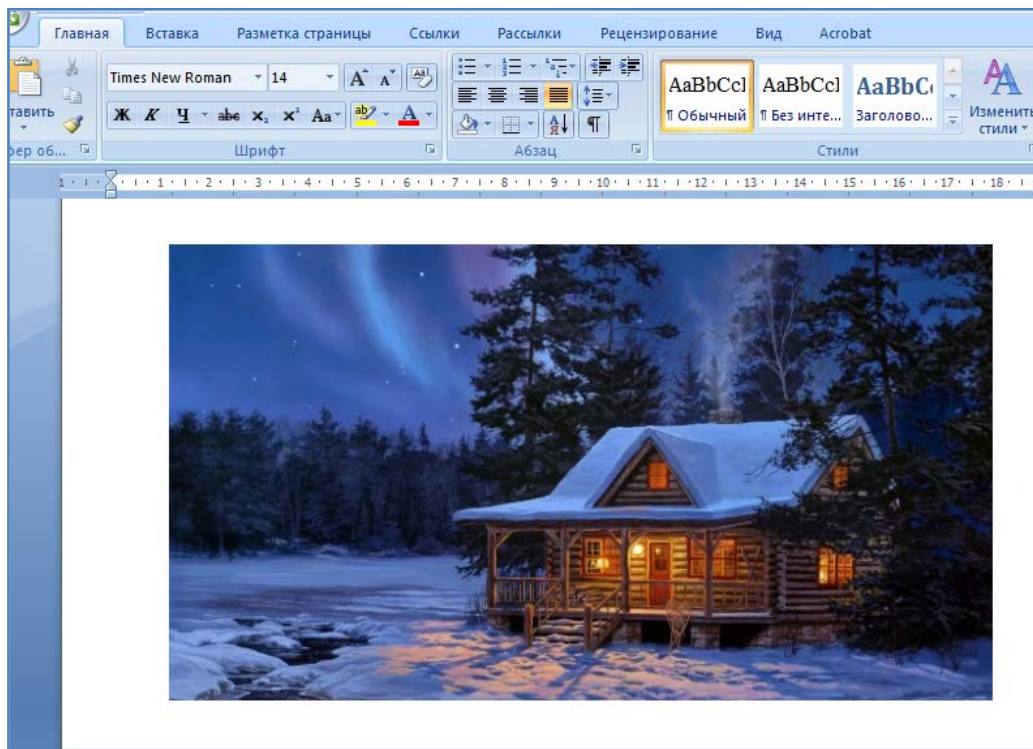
Главная Вставка Разметка страницы Ссылки Рассылки Рецензирование Вид Acrobat

тавить
рер об...

Times New Roman 14
Ж К Ч abe $x_2$ $x^2$ Aa
Шрифт

Абзац

AaBbCcI ¶ Обычный
AaBbCcI ¶ Без инте...
AaBbC Заголово...
Изменить стили
Стили

1 · 1 · 2 · 3 · 4 · 5 · 6 · 7 · 8 · 9 · 10 · 11 · 12 · 13 · 14 · 15 · 16 · 17 · 18